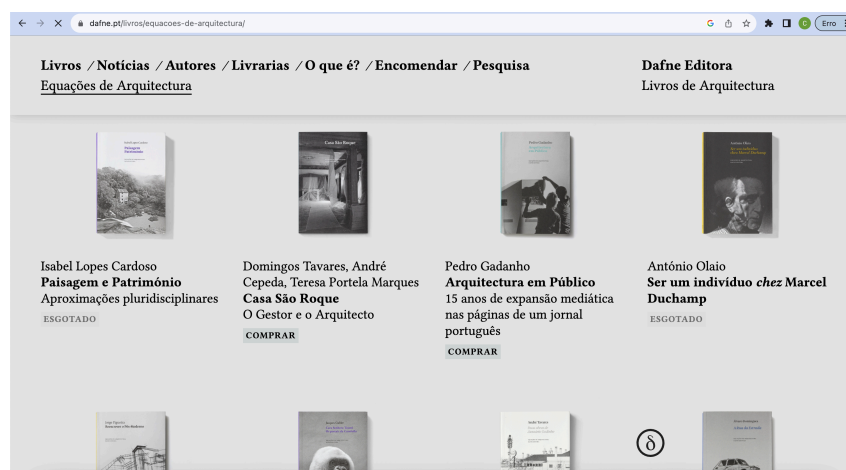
dafne.pt/livros/equacoes-de-arquitectura/

Erro

Livros / Notícias / Autores / Livrarias / O que é? / Encomendar / Pesquisa
Equações de Arquitectura

Dafne Editora
Livros de Arquitectura

Isabel Lopes Cardoso
Paisagem e Património
Aproximações pluridisciplinares
ESGOTADO

Domingos Tavares, André Cepeda, Teresa Portela Marques
Casa São Roque
O Gestor e o Arquitecto
COMPRAR

Pedro Gadanho
Arquitectura em Público
15 anos de expansão mediática nas páginas de um jornal português
COMPRAR

António Olaio
Ser um indivíduo *chez* Marcel Duchamp
ESGOTADO

δ